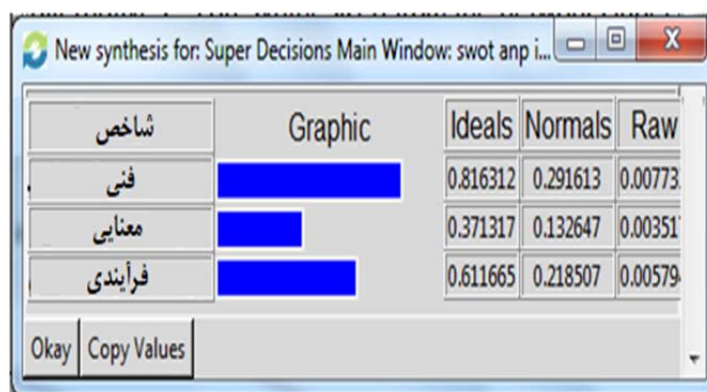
New synthesis for: Super Decisions Main Window: swot anp i...

| شاخص | Graphic | Ideals | Normals | Raw |
|---|---|---|---|---|
| فنی | | 0.816312 | 0.291613 | 0.00773 |
| معنایی | | 0.371317 | 0.132647 | 0.00351 |
| فرآیندی | | 0.611665 | 0.218507 | 0.00579 |

Okay | Copy Values